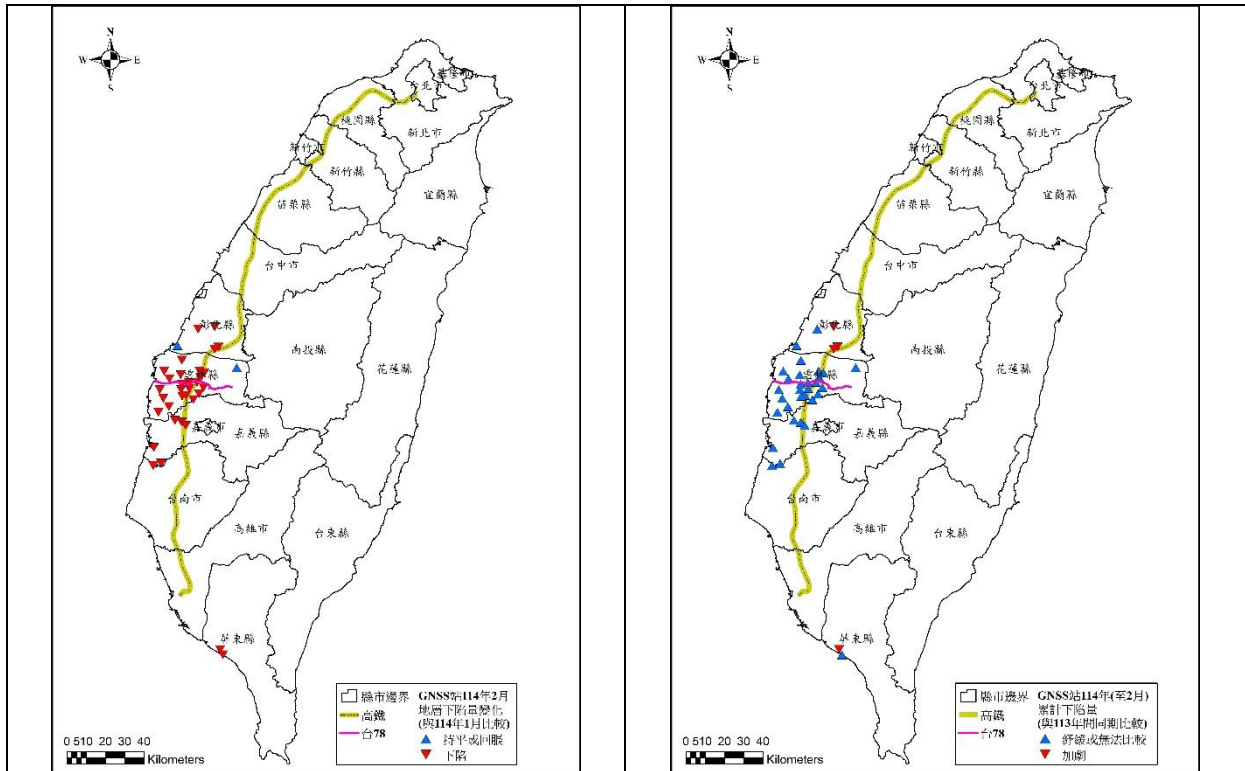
N
W E
S

基隆市
台北市
桃園縣
新北市
新竹市
新竹縣
宜蘭縣
苗栗縣
台中市
彰化縣
南投縣
雲林縣
花蓮縣
嘉義市
嘉義縣
台南市
高雄市
台東縣
屏東縣

縣市邊界
高鐵
台78

GNSS站114年2月
地層下陷量變化
(與114年1月比較)
▲ 持平或回脹
▼ 下陷

0 5 10 20 30 40
Kilometers

N
W E
S

基隆市
台北市
桃園縣
新北市
新竹市
新竹縣
宜蘭縣
苗栗縣
台中市
彰化縣
南投縣
雲林縣
花蓮縣
嘉義市
嘉義縣
台南市
高雄市
台東縣
屏東縣

縣市邊界
高鐵
台78

GNSS站114年(至2月)
累計下陷量
(與113年間同期比較)
▲ 舒緩或無法比較
▼ 加劇

0 5 10 20 30 40
Kilometers